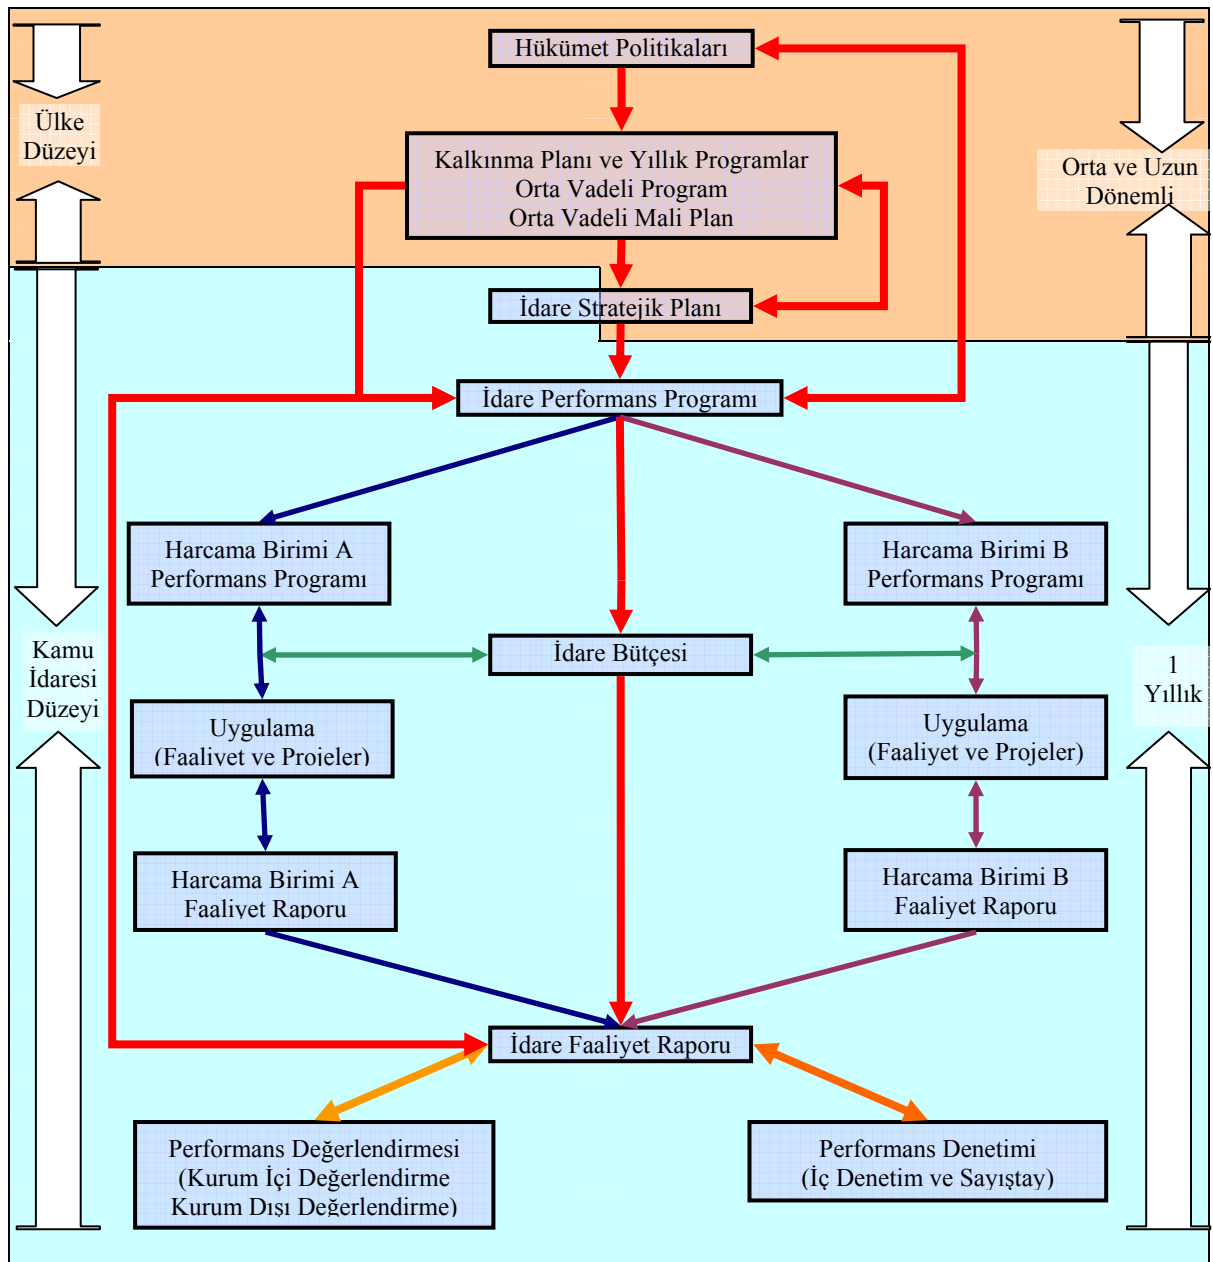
Ülke Düzeyi

Hükümet Politikaları

Kalkınma Planı ve Yıllık Programlar
Orta Vadeli Program
Orta Vadeli Mali Plan

Orta ve Uzun Dönemli

İdare Stratejik Planı

İdare Performans Programı

Harcama Birimi A Performans Programı

Harcama Birimi B Performans Programı

Kamu İdaresi Düzeyi

İdare Bütçesi

1 Yıllık

Uygulama (Faaliyet ve Projeler)

Uygulama (Faaliyet ve Projeler)

Harcama Birimi A Faaliyet Raporu

Harcama Birimi B Faaliyet Raporu

İdare Faaliyet Raporu

Performans Değerlendirmesi
(Kurum İçi Değerlendirme
Kurum Dışı Değerlendirme)

Performans Denetimi
(İç Denetim ve Sayıştay)